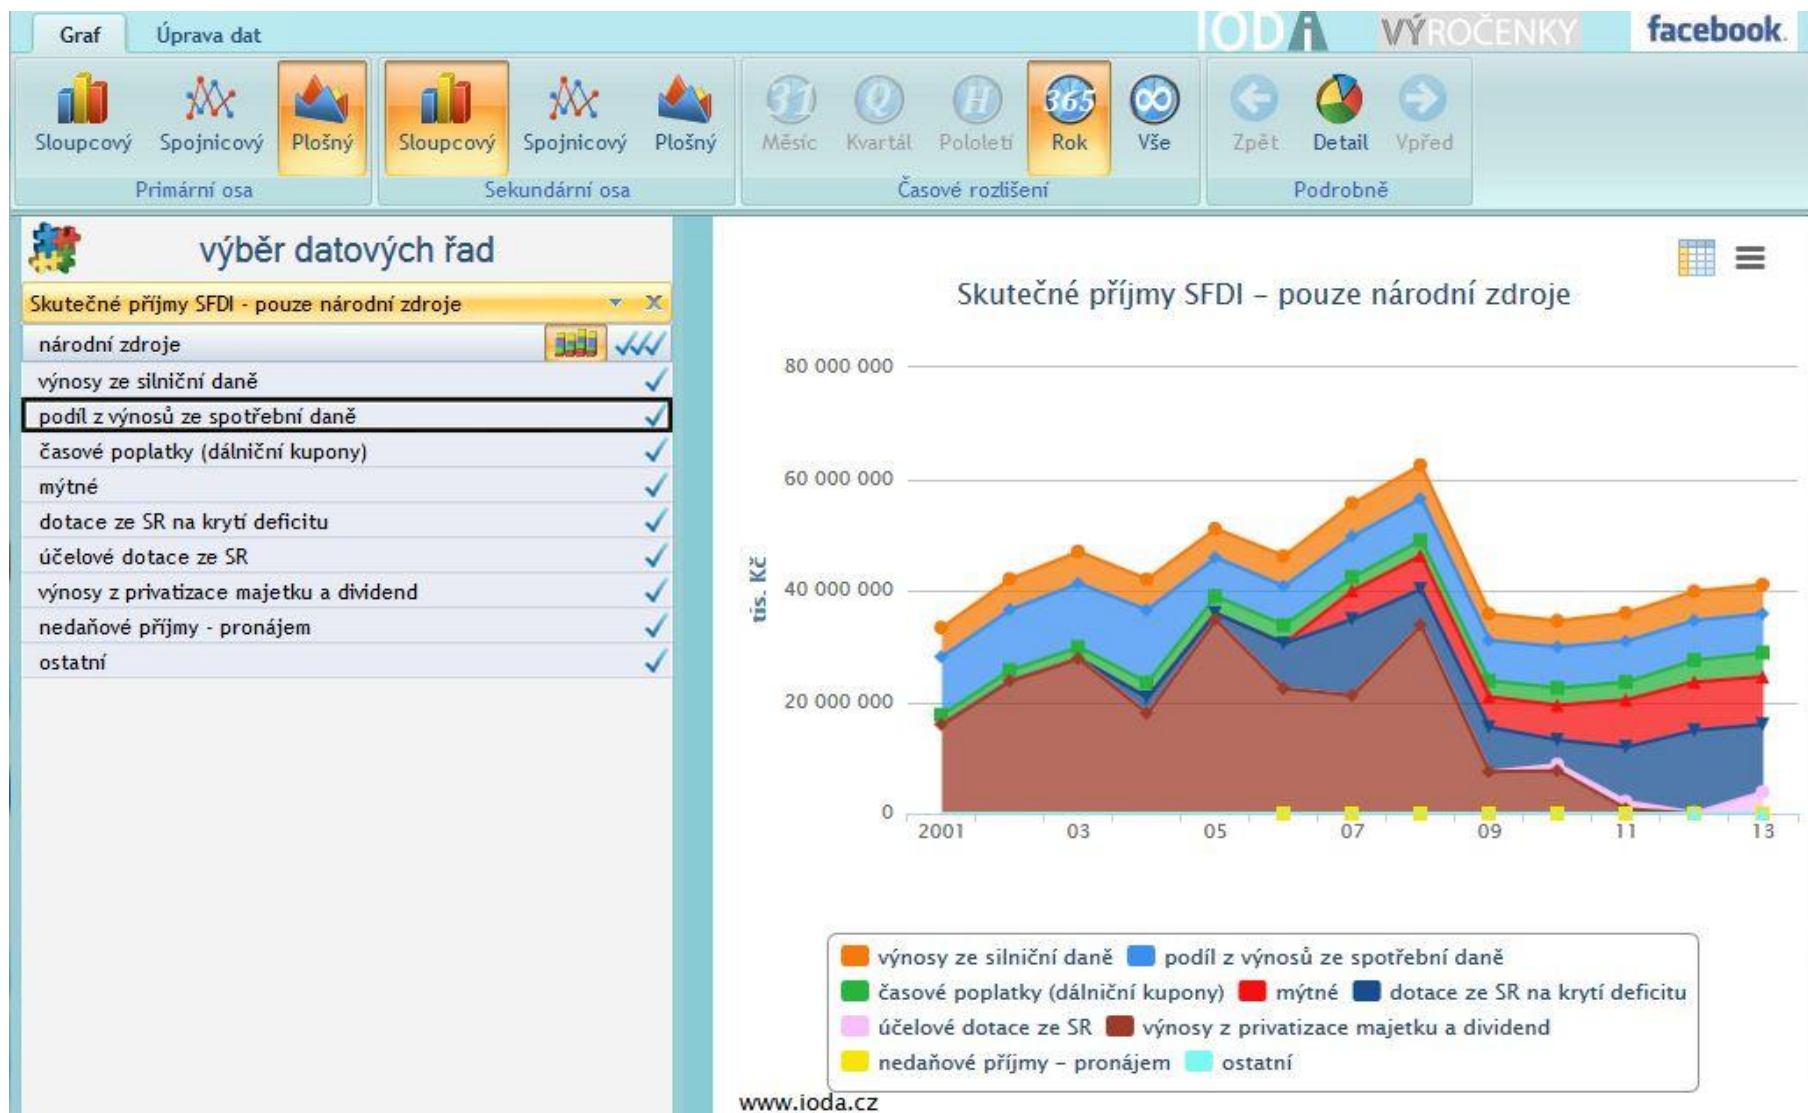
Graf | Úprava dat

IODA VÝROČENKY facebook.

Sloupcový Spojnicový Plošný
Primární osa

Sloupcový Spojnicový Plošný
Sekundární osa

31 Měsíc Q Kvartál H Pololetí 365 Rok ∞ Vše
Časové rozlišení

Zpět Detail Vpřed
Podrobně

výběr datových řad

Skutečné příjmy SFDI - pouze národní zdroje

národní zdroje
výnosy ze silniční daně
podíl z výnosů ze spotřební daně
časové poplatky (dálniční kupony)
mýtné
dotace ze SR na krytí deficitu
účelové dotace ze SR
výnosy z privatizace majetku a dividend
nedaňové příjmy - pronájem
ostatní

Skutečné příjmy SFDI – pouze národní zdroje

80 000 000
60 000 000
40 000 000
20 000 000
0

tis. Kč

2001 03 05 07 09 11 13

výnosy ze silniční daně
podíl z výnosů ze spotřební daně
časové poplatky (dálniční kupony)
mýtné
dotace ze SR na krytí deficitu
účelové dotace ze SR
výnosy z privatizace majetku a dividend
nedaňové příjmy – pronájem
ostatní

www.ioda.cz